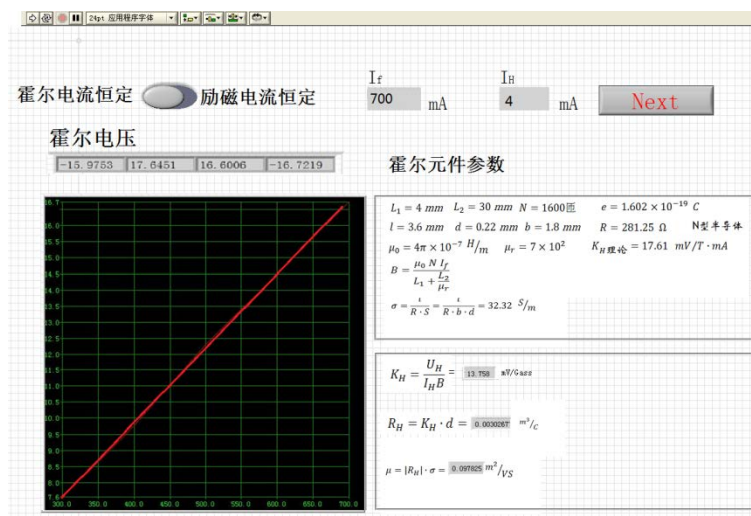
24pt 应用程序字体

霍尔电流恒定 励磁电流恒定

$I_f$
700 mA

$I_H$
4 mA

Next

霍尔电压

-15.9753 | 17.6451 | 16.6006 | -16.7219

霍尔元件参数

16.7
16.5
16.0
15.5
15.0
14.5
14.0
13.5
13.0
12.5
12.0
11.5
11.0
10.5
10.0
9.5
9.0
8.5
8.0
7.6
300.0 350.0 400.0 450.0 500.0 550.0 600.0 650.0 700.0

$L_1 = 4\ mm$ $L_2 = 30\ mm$ $N = 1600$匝 $e = 1.602 \times 10^{-19}\ C$
$l = 3.6\ mm$ $d = 0.22\ mm$ $b = 1.8\ mm$ $R = 281.25\ \Omega$ N型半导体
$\mu_0 = 4\pi \times 10^{-7}\ H/_m$ $\mu_r = 7 \times 10^2$ $K_{H理论} = 17.61\ mV/T \cdot mA$
$B = \frac{\mu_0\ N\ I_f}{L_1 + \frac{L_2}{\mu_r}}$
$\sigma = \frac{l}{R \cdot S} = \frac{l}{R \cdot b \cdot d} = 32.32\ S/_m$

$K_H = \frac{U_H}{I_H B} =$ 13.758 mV/Gass

$R_H = K_H \cdot d =$ 0.0030267 $m^3/_C$

$\mu = |R_H| \cdot \sigma =$ 0.097825 $m^2/_{VS}$